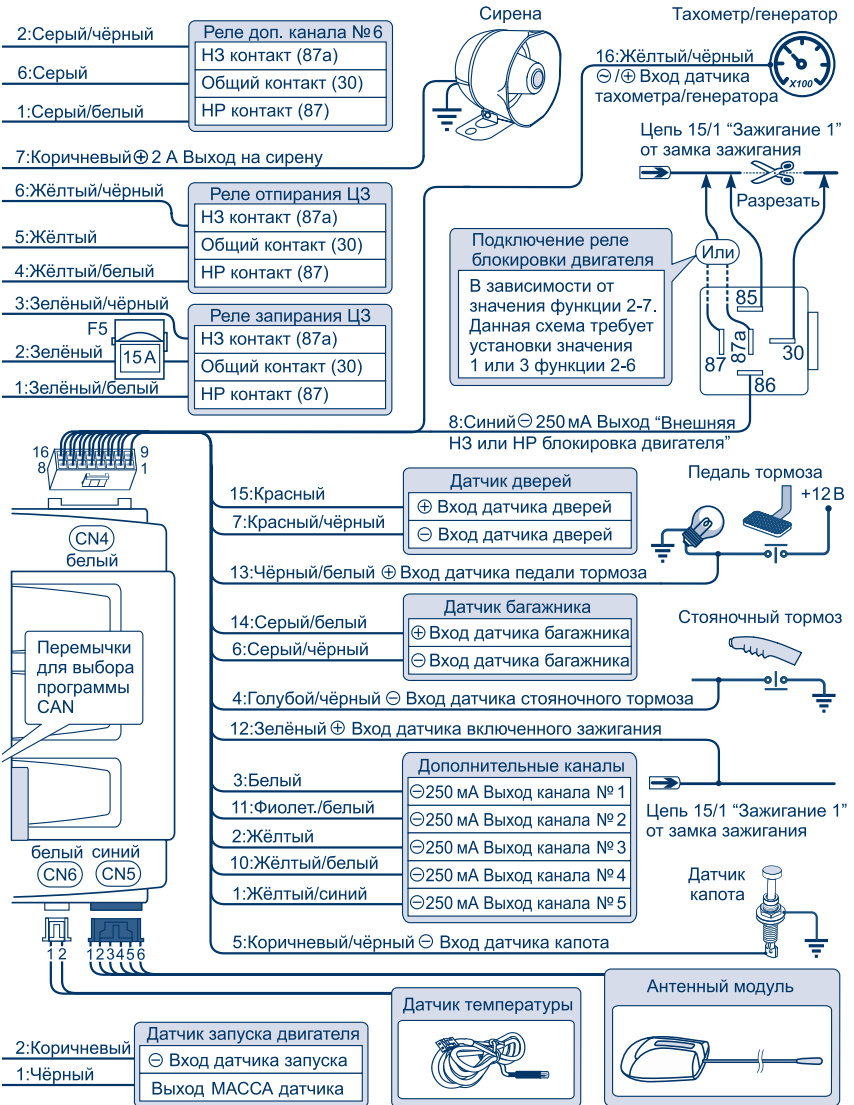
Сирена

Тахометр/генератор

x100

2:Серый/чёрный

Реле доп. канала №6

НЗ контакт (87а)

6:Серый

Общий контакт (30)

1:Серый/белый

НР контакт (87)

16:Жёлтый/чёрный
⊖/⊕ Вход датчика тахометра/генератора

7:Коричневый⊕2 А Выход на сирену

Цепь 15/1 "Зажигание 1" от замка зажигания

6:Жёлтый/чёрный

Реле отпирания ЦЗ

НЗ контакт (87а)

Разрезать

5:Жёлтый

Общий контакт (30)

4:Жёлтый/белый

НР контакт (87)

Подключение реле блокировки двигателя

Или

В зависимости от значения функции 2-7. Данная схема требует установки значения 1 или 3 функции 2-6

3:Зелёный/чёрный

Реле запирания ЦЗ

F5

НЗ контакт (87а)

2:Зелёный

15 А

Общий контакт (30)

1:Зелёный/белый

НР контакт (87)

85

87

87a

30

86

8:Синий⊖250 мА Выход "Внешняя НЗ или НР блокировка двигателя"

16 9
8 1

Датчик дверей

15:Красный

⊕ Вход датчика дверей

Педаль тормоза

+12 В

7:Красный/чёрный

⊖ Вход датчика дверей

CN4
белый

13:Чёрный/белый ⊕ Вход датчика педали тормоза

Датчик багажника

14:Серый/белый

⊕Вход датчика багажника

Стояночный тормоз

Перемычки для выбора программы CAN

6:Серый/чёрный

⊖Вход датчика багажника

4:Голубой/чёрный ⊖ Вход датчика стояночного тормоза

12:Зелёный ⊕ Вход датчика включенного зажигания

Дополнительные каналы

3:Белый

⊖250 мА Выход канала № 1

Цепь 15/1 "Зажигание 1" от замка зажигания

11:Фиолет./белый

⊖250 мА Выход канала № 2

2:Жёлтый

⊖250 мА Выход канала № 3

Датчик капота

10:Жёлтый/белый

⊖250 мА Выход канала № 4

белый синий
CN6 CN5

1:Жёлтый/синий

⊖250 мА Выход канала № 5

5:Коричневый/чёрный ⊖ Вход датчика капота

1 2 1 2 3 4 5 6

Датчик температуры

Антенный модуль

Датчик запуска двигателя

2:Коричневый

⊖ Вход датчика запуска

1:Чёрный

Выход МАССА датчика